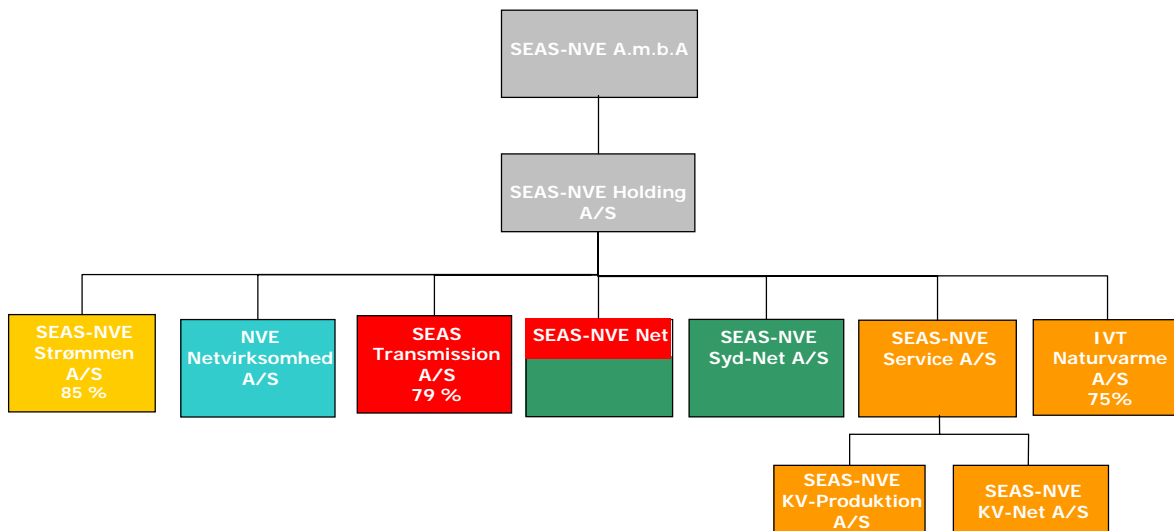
SEAS-NVE A.m.b.A

SEAS-NVE Holding A/S

SEAS-NVE Strømmen A/S 85 %

NVE Netvirksomhed A/S

SEAS Transmission A/S 79 %

SEAS-NVE Net

SEAS-NVE Syd-Net A/S

SEAS-NVE Service A/S

IVT Naturvarme A/S 75%

SEAS-NVE KV-Produktion A/S

SEAS-NVE KV-Net A/S